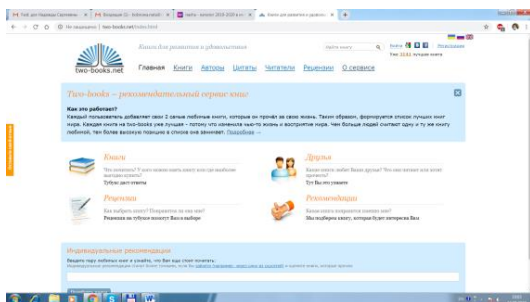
two-books.net

Книги для развития и удовольствия

Главная Книги Авторы Цитаты Читатели Рецензии О сервисе

Two-books — рекомендательный сервис книг

Как это работает?

Каждый пользователь добавляет свои 2 самые любимые книги, которые он прочёл за свою жизнь. Таким образом, формируется список лучших книг мира. Каждая книга на two-books уже лучшая – потому что она изменила чью-то жизнь и восприятие мира. Чем больше людей считают одну и ту же книгу любимой, тем более высокую позицию в списке она занимает. Подробнее →

Книги

Что почитать? У кого можно найти книги где наиболее высокие оценки?

Друзья

Какие книги любят Ваши друзья?

Рецензии

Как выбрать книгу? Посмотрите за что она?

Рекомендации

Какая книга понравится Вам?

Индивидуальные рекомендации

Введите пару любимых книг и узнайте, что Вам еще стоит почитать:

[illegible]